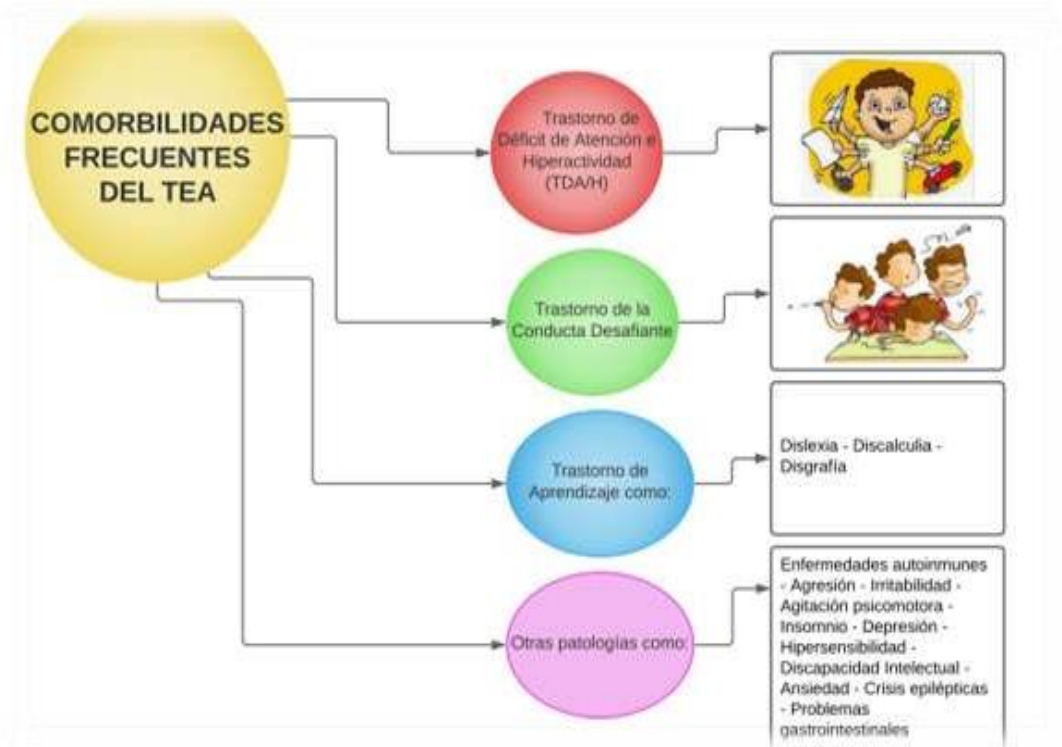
COMORBILIDADES FRECUENTES DEL TEA

Trastorno de Déficit de Atención e Hiperactividad (TDA/H)

Trastorno de la Conducta Desafiante

Trastorno de Aprendizaje como:

Dislexia - Discalculia - Disgrafía

Otras patologías como:

Enfermedades autoinmunes - Agresión - Irritabilidad - Agitación psicomotora - Insomnio - Depresión - Hipersensibilidad - Discapacidad Intelectual - Ansiedad - Crisis epilépticas - Problemas gastrointestinales